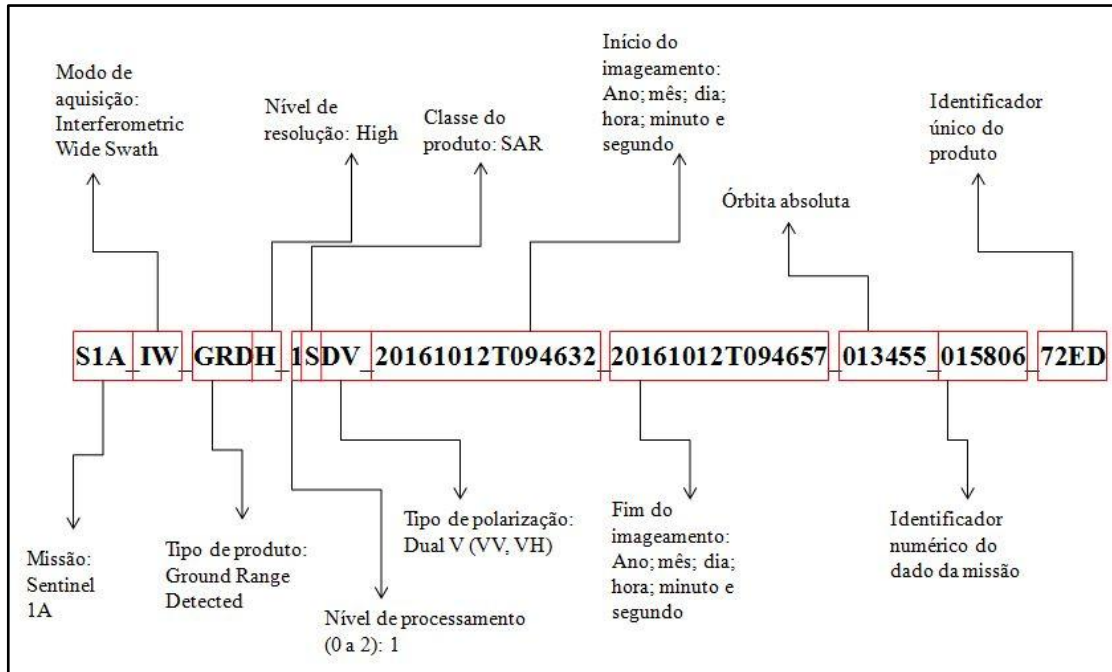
Modo de aquisição: Interferometric Wide Swath

Nível de resolução: High

Classe do produto: SAR

Início do imageamento: Ano; mês; dia; hora; minuto e segundo

Identificador único do produto

Órbita absoluta

S1A_IW_GRDH_1SDV_20161012T094632_20161012T094657_013455_015806_72ED

Missão: Sentinel 1A

Tipo de produto: Ground Range Detected

Tipo de polarização: Dual V (VV, VH)

Nível de processamento (0 a 2): 1

Fim do imageamento: Ano; mês; dia; hora; minuto e segundo

Identificador numérico do dado da missão